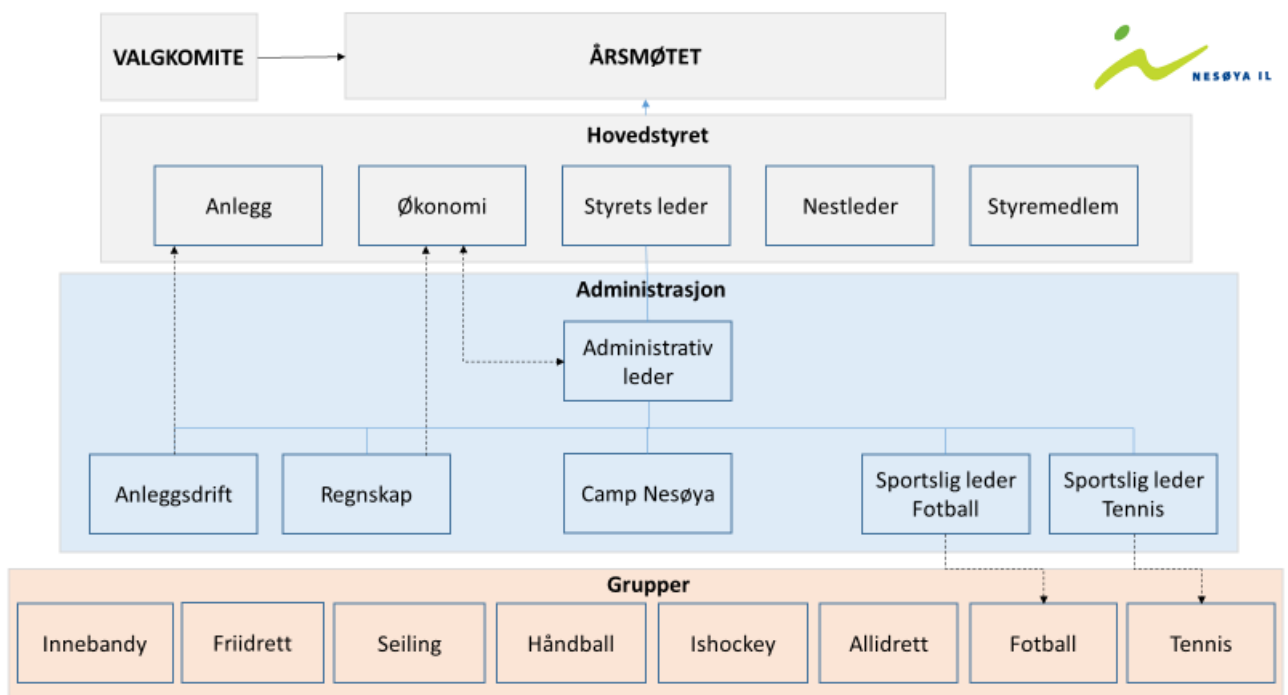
VALGKOMITE

ÅRSMØTET

NESØYA IL

Hovedstyret

Anlegg

Økonomi

Styrets leder

Nestleder

Styremedlem

Administrasjon

Administrativ leder

Anleggsdrift

Regnskap

Camp Nesøya

Sportslig leder Fotball

Sportslig leder Tennis

Grupper

Innebandy

Friidrett

Seiling

Håndball

Ishockey

Allidrett

Fotball

Tennis